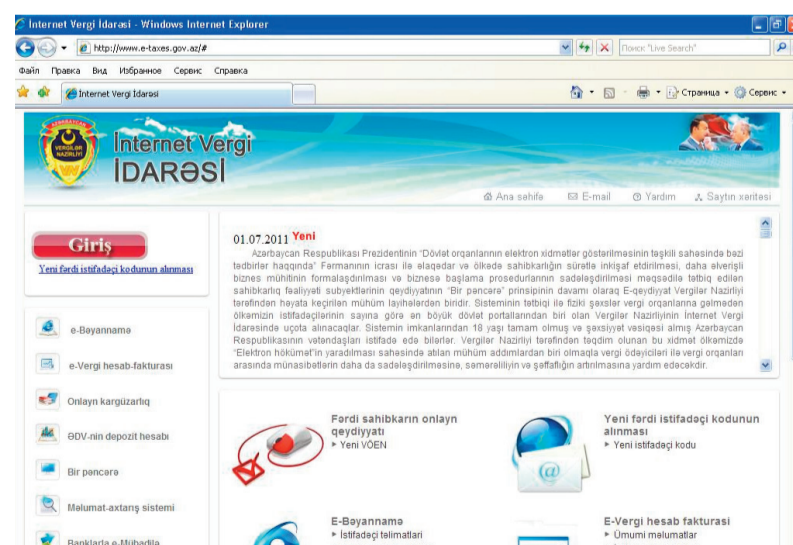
Internet Vergi İdarəsi - Windows Internet Explorer

http://www.e-taxes.gov.az/#

Поиск "Live Search"

Файл Правка Вид Избранное Сервис Справка

Internet Vergi İdarəsi

Страница Сервис

VERGİLƏR NAZİRLİYİ

İnternet Vergi İDARƏSİ

Ana səhifə E-mail Yardım Saytın xəritəsi

Giriş

Yeni fərdi istifadəçi kodunun alınması

e-Bəyannamə

e-Vergi hesab-fakturası

Onlayn kargüzarlıq

ƏDV-nin depozit hesabı

Bir pəncərə

Məlumat-axtarış sistemi

Banklarla e-Mübadilə

01.07.2011 Yeni

Azərbaycan Respublikası Prezidentinin "Dövlət orqanlarının elektron xidmətlər göstərilməsinin təşkili sahəsində bəzi tədbirlər haqqında" Fərmanının icrası ilə əlaqədar və ölkədə sahibkarlığın sürətlə inkişaf etdirilməsi, daha əlverişli biznes mühitinin formalaşdırılması və biznesə başlama prosedurlarının sadələşdirilməsi məqsədilə tətbiq edilən sahibkarlıq fəaliyyəti subyektlərinin qeydiyyatının "Bir pəncərə" prinsipinin davamı olaraq E-qeydiyyat Vergilər Nazirliyi tərəfindən həyata keçirilən mühüm layihələrdən biridir. Sisteminin tətbiqi ilə fiziki şəxslər vergi orqanlarına gəlmədən ölkəmizin istifadəçilərinin sayına görə ən böyük dövlət portallarından biri olan Vergilər Nazirliyinin İnternet Vergi İdarəsində uçota alınacaqlar. Sistemin imkanlarından 18 yaşı tamam olmuş və şəxsiyyət vəsiqəsi almış Azərbaycan Respublikasının vətəndaşları istifadə edə bilərlər. Vergilər Nazirliyi tərəfindən təqdim olunan bu xidmət ölkəmizdə "Elektron hökumət"in yaradılması sahəsində atılan mühüm addımlardan biri olmaqla vergi ödəyiciləri ilə vergi orqanları arasında münasibətlərin daha da sadələşdirilməsinə, səmərəliliyin və şəffaflığın artırılmasına yardım edəcəkdir.

Fərdi sahibkarın onlayn qeydiyyatı
► Yeni VÖEN

Yeni fərdi istifadəçi kodunun alınması
► Yeni istifadəçi kodu

E-Bəyannamə
► İstifadəçi təlimatları

E-Vergi hesab fakturası
► Ümumi məlumatlar